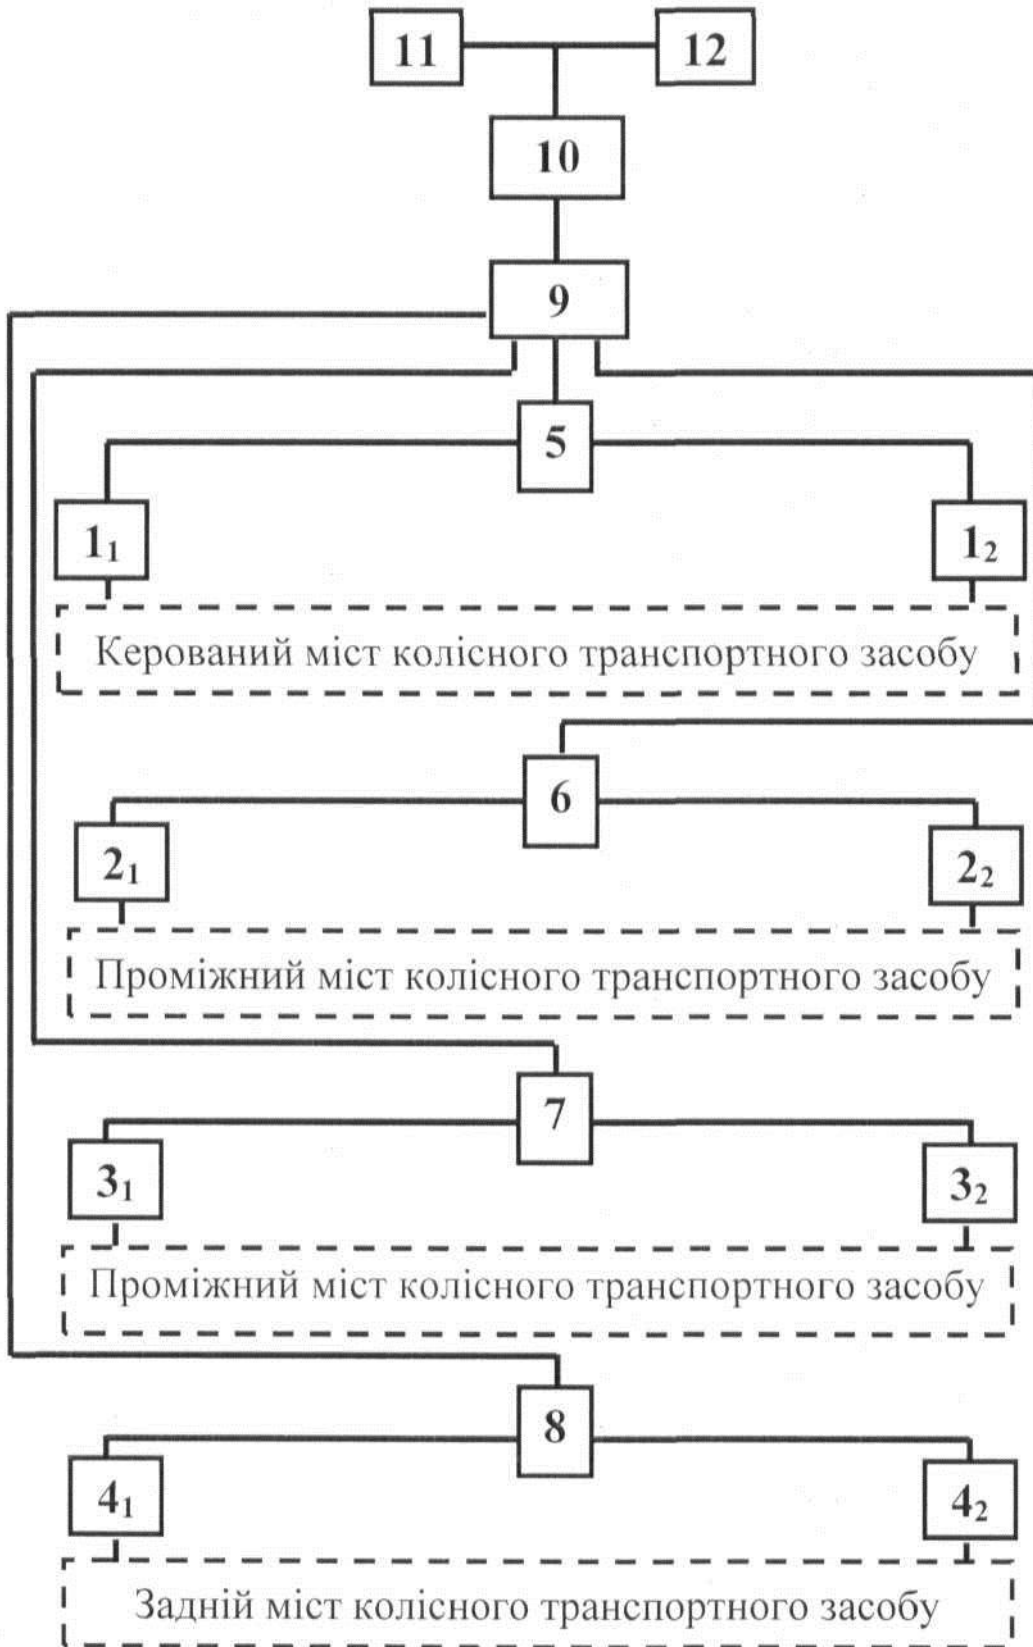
11
12
10
9
5
$1_1$
$1_2$
Керований міст колісного транспортного засобу
6
$2_1$
$2_2$
Проміжний міст колісного транспортного засобу
7
$3_1$
$3_2$
Проміжний міст колісного транспортного засобу
8
$4_1$
$4_2$
Задній міст колісного транспортного засобу